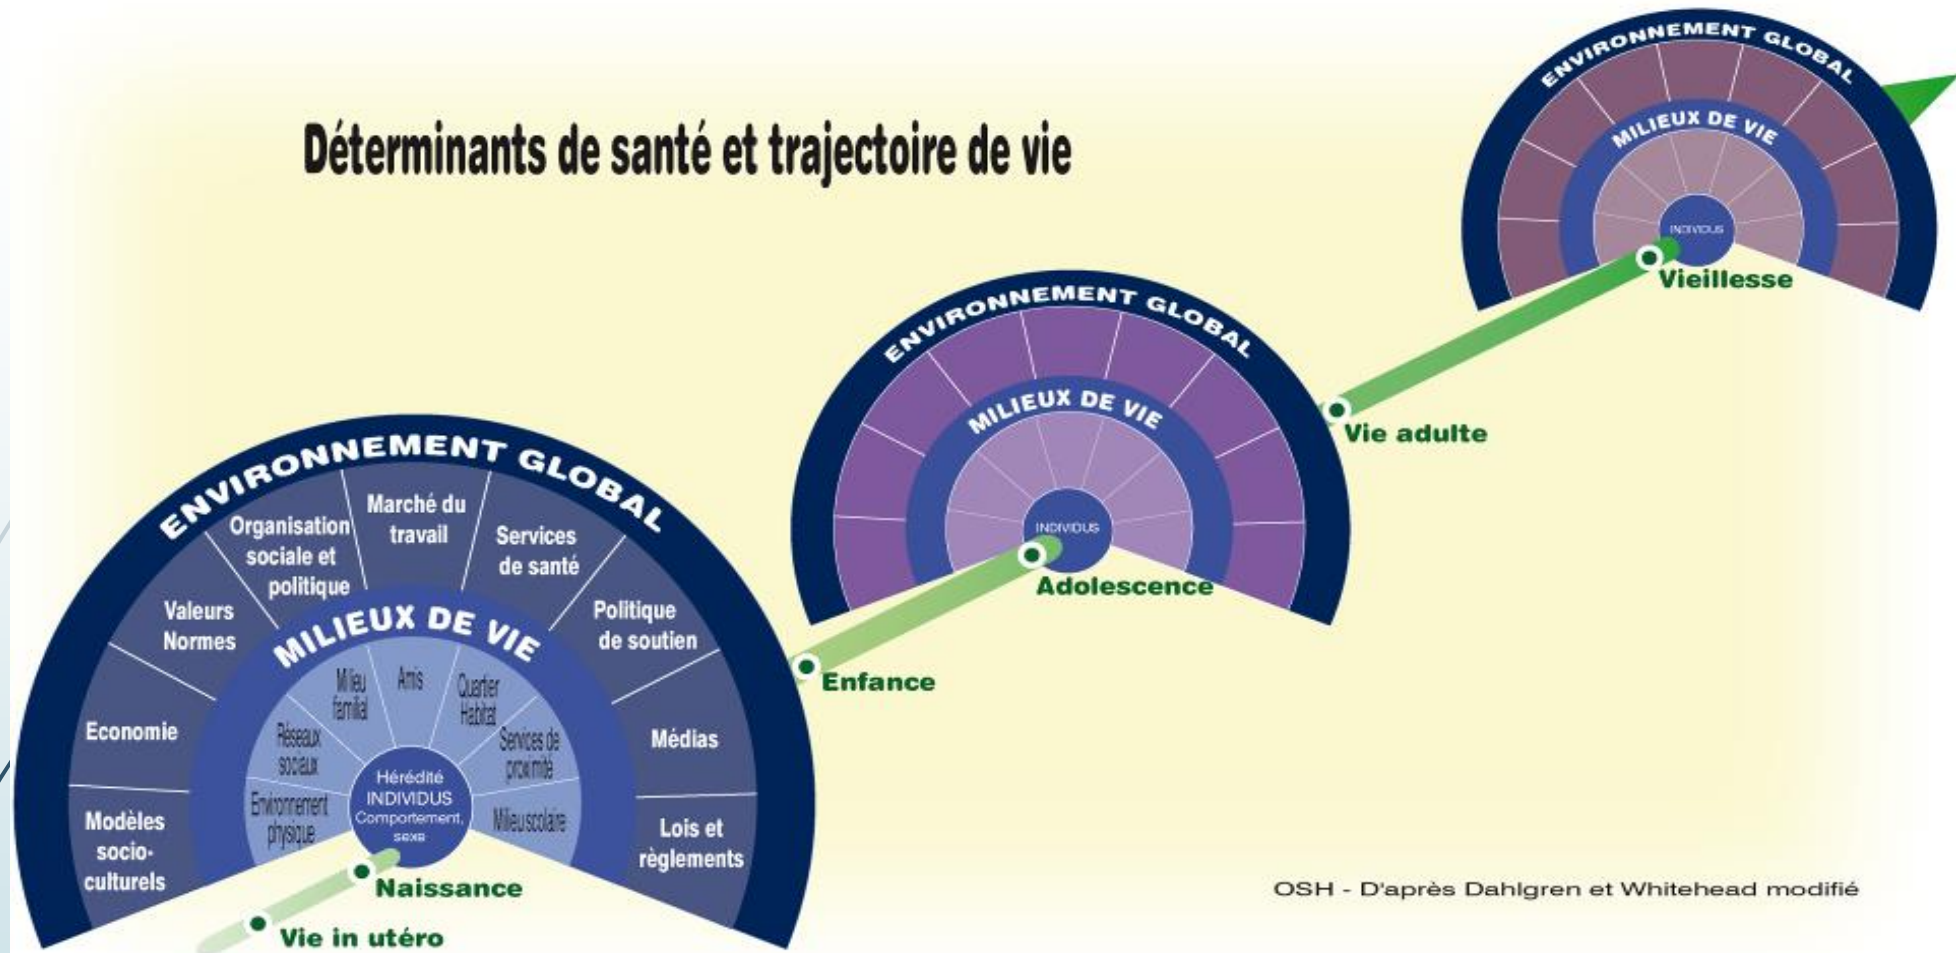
Déterminants de santé et trajectoire de vie

ENVIRONNEMENT GLOBAL

MILIEUX DE VIE

INDIVIDUS

Vieillesse

ENVIRONNEMENT GLOBAL

MILIEUX DE VIE

INDIVIDUS

Adolescence

Vie adulte

ENVIRONNEMENT GLOBAL

Organisation sociale et politique

Marché du travail

Services de santé

Valeurs Normes

Politique de soutien

Economie

Médias

Modèles socio-culturels

Lois et règlements

MILIEUX DE VIE

Milieu familial

Amis

Quartier Habitat

Réseaux sociaux

Services de proximité

Environnement physique

Milieu scolaire

Hérédité INDIVIDUS Comportement, sexe

Enfance

Naissance

Vie in utéro

OSH - D'après Dahlgren et Whitehead modifié